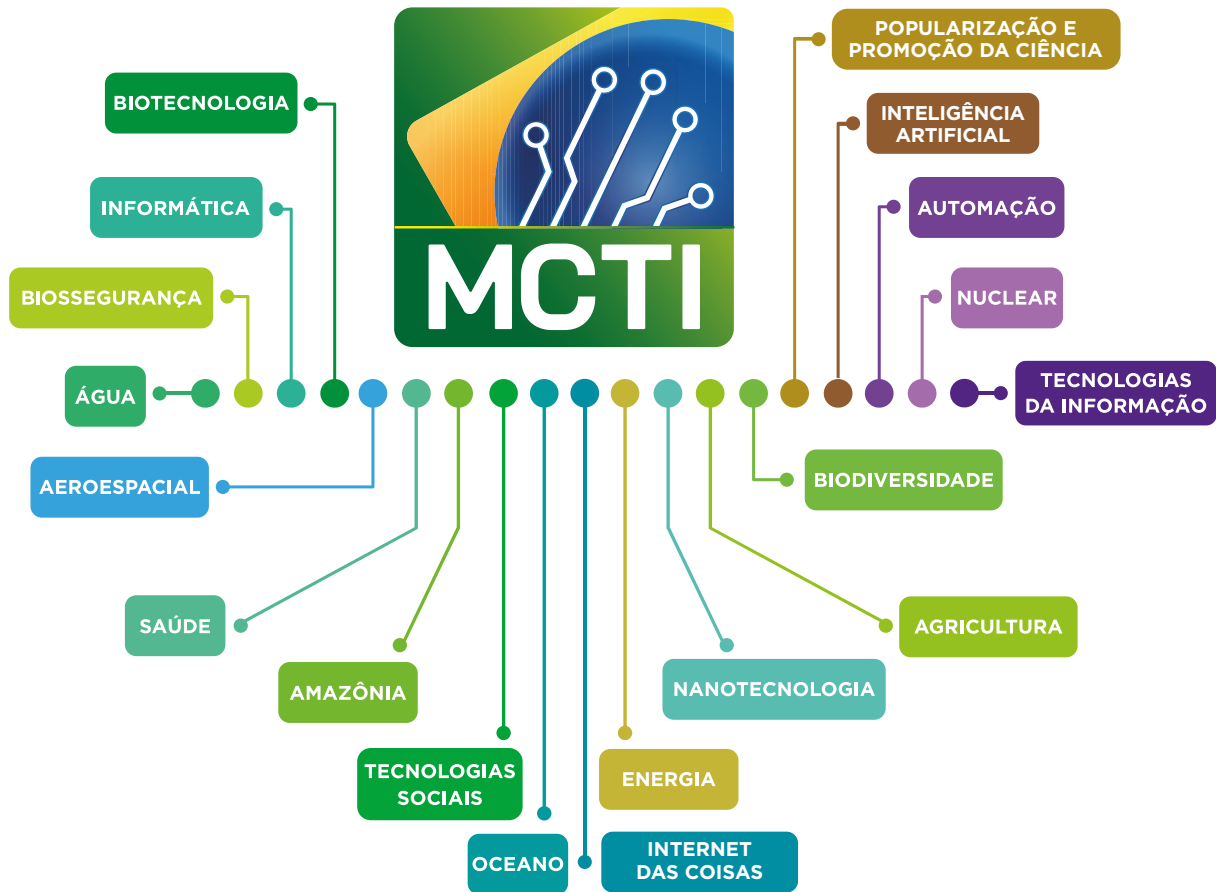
MCTI

POPULARIZAÇÃO E PROMOÇÃO DA CIÊNCIA

BIOTECNOLOGIA

INTELIGÊNCIA ARTIFICIAL

INFORMÁTICA

AUTOMAÇÃO

BIOSSEGURANÇA

NUCLEAR

ÁGUA

TECNOLOGIAS DA INFORMAÇÃO

AEROESPACIAL

BIODIVERSIDADE

SAÚDE

AGRICULTURA

AMAZÔNIA

NANOTECNOLOGIA

TECNOLOGIAS SOCIAIS

ENERGIA

OCEANO

INTERNET DAS COISAS